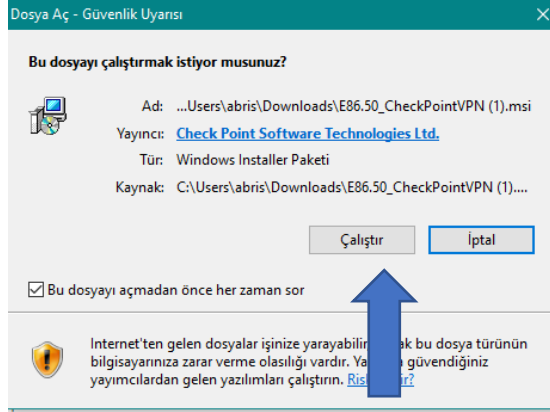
Dosya Aç - Güvenlik Uyarısı

Bu dosyayı çalıştırmak istiyor musunuz?

Ad: ...Users\abris\Downloads\E86.50_CheckPointVPN (1).msi

Yayıncı: Check Point Software Technologies Ltd.

Tür: Windows Installer Paketi

Kaynak: C:\Users\abris\Downloads\E86.50_CheckPointVPN (1)....

Çalıştır

İptal

Bu dosyayı açmadan önce her zaman sor

Internet'ten gelen dosyalar işinize yarayabilir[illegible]ak bu dosya türünün bilgisayarınıza zarar verme olasılığı vardır. Ya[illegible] güvendiğiniz yayımcılardan gelen yazılımları çalıştırın. Ris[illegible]ir?